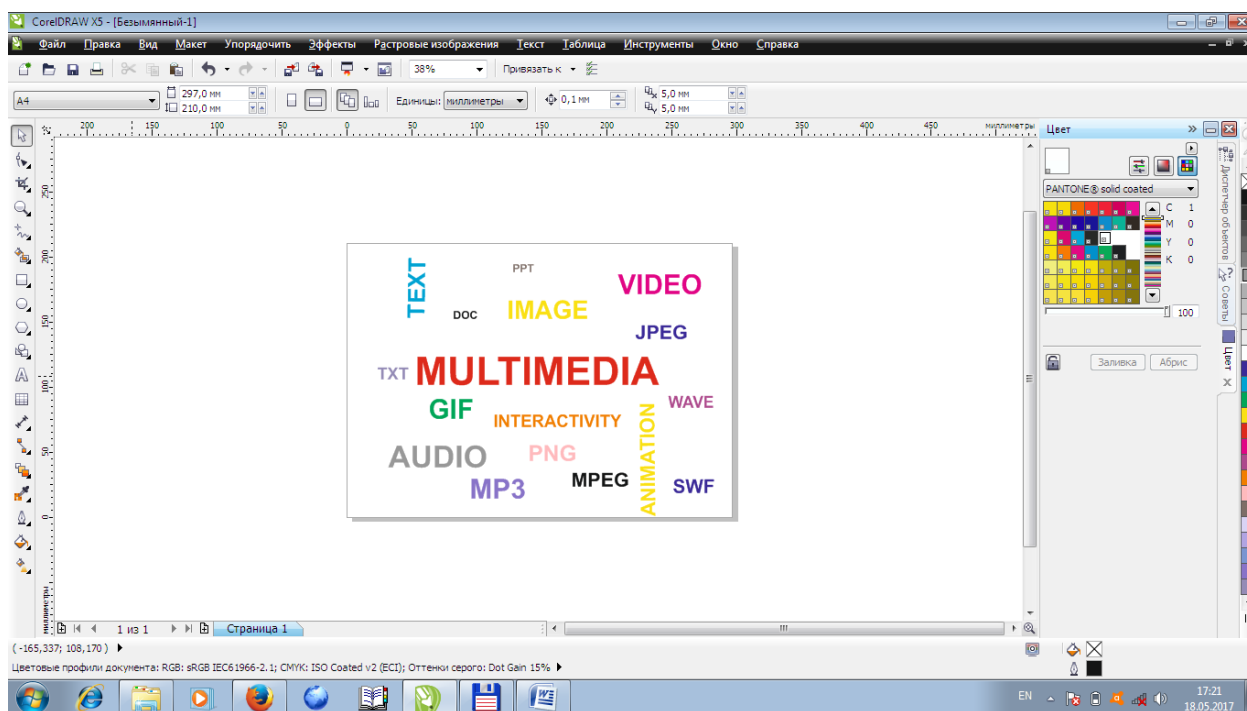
CorelDRAW X5 - [Безымянный-1]

Файл Правка Вид Макет Упорядочить Эффекты Растровые изображения Текст Таблица Инструменты Окно Справка

38% Привязать к

A4 297,0 мм 210,0 мм Единицы: миллиметры 0,1 мм 5,0 мм 5,0 мм

200 150 100 50 0 50 100 150 200 250 300 350 400 450 миллиметры

TEXT
PPT
VIDEO
DOC
IMAGE
JPEG
TXT
MULTIMEDIA
GIF
INTERACTIVITY
WAVE
ANIMATION
AUDIO
PNG
MPEG
SWF
MP3

Цвет

PANTONE® solid coated

C 1
M 0
Y 0
K 0

100

Заливка Абрис

Диспетчер объектов
Советы
Цвет

1 из 1 Страница 1

( -165,337; 108,170 )

Цветовые профили документа: RGB: sRGB IEC61966-2.1; CMYK: ISO Coated v2 (ECI); Оттенки серого: Dot Gain 15%

EN 17:21 18.05.2017